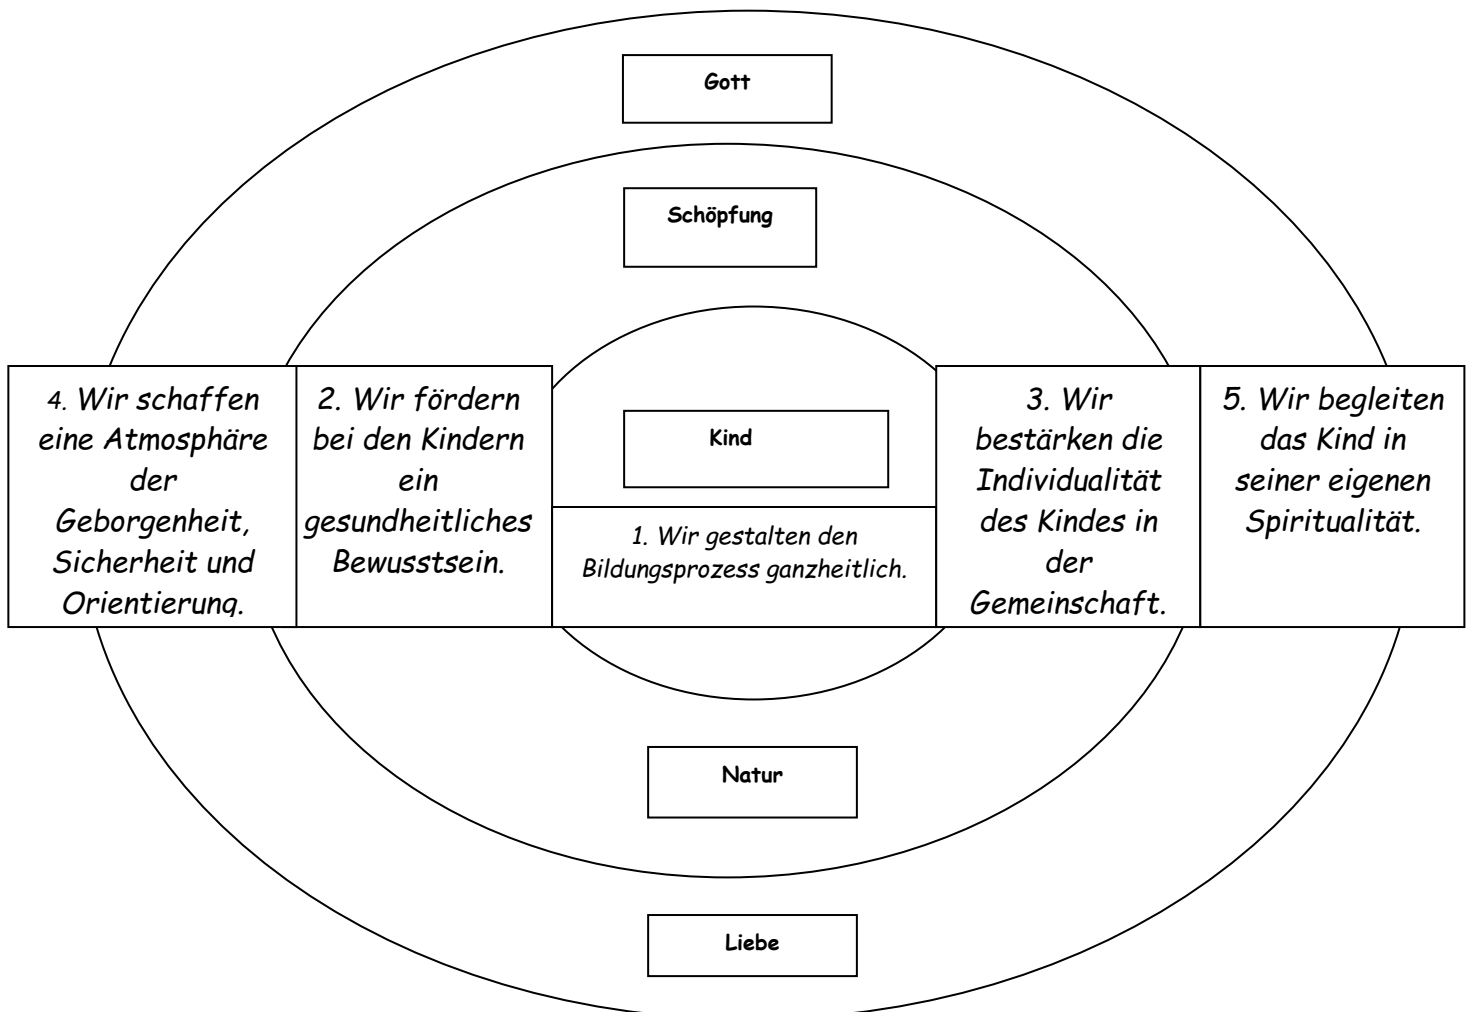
Gott

Schöpfung

4. Wir schaffen eine Atmosphäre der Geborgenheit, Sicherheit und Orientierung.

2. Wir fördern bei den Kindern ein gesundheitliches Bewusstsein.

Kind

1. Wir gestalten den Bildungsprozess ganzheitlich.

3. Wir bestärken die Individualität des Kindes in der Gemeinschaft.

5. Wir begleiten das Kind in seiner eigenen Spiritualität.

Natur

Liebe